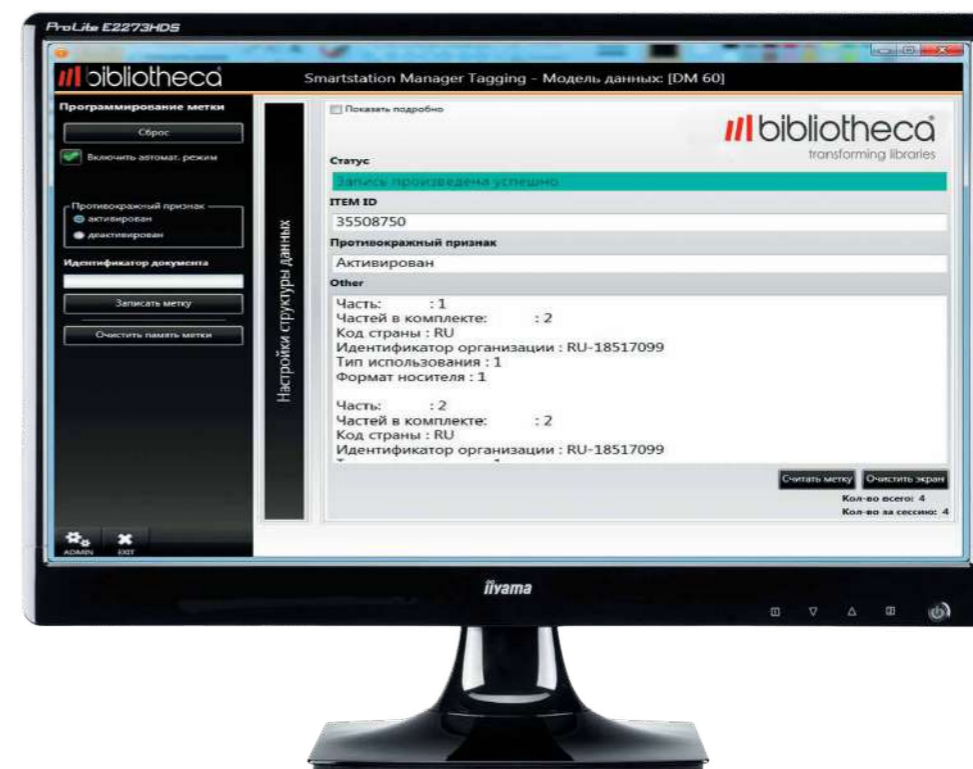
ProLite E2273HDS

bibliotheca

Smartstation Manager Tagging - Модель данных: [DM 60]

Программирование метки

Сброс

Включить автомат. режим

Противокражный признак

активирован

деактивирован

Идентификатор документа

Записать метку

Очистить память метки

Настройки структуры данных

Показать подробно

bibliotheca
transforming libraries

Статус

Запись произведена успешно

ITEM ID

35508750

Противокражный признак

Активирован

Other

Часть: : 1
Частей в комплекте: : 2
Код страны : RU
Идентификатор организации : RU-18517099
Тип использования : 1
Формат носителя : 1

Часть: : 2
Частей в комплекте: : 2
Код страны : RU
Идентификатор организации : RU-18517099
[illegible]

Считать метку

Очистить экран

Кол-во всего: 4

Кол-во за сессию: 4

ADMIN

EXIT

iiyama